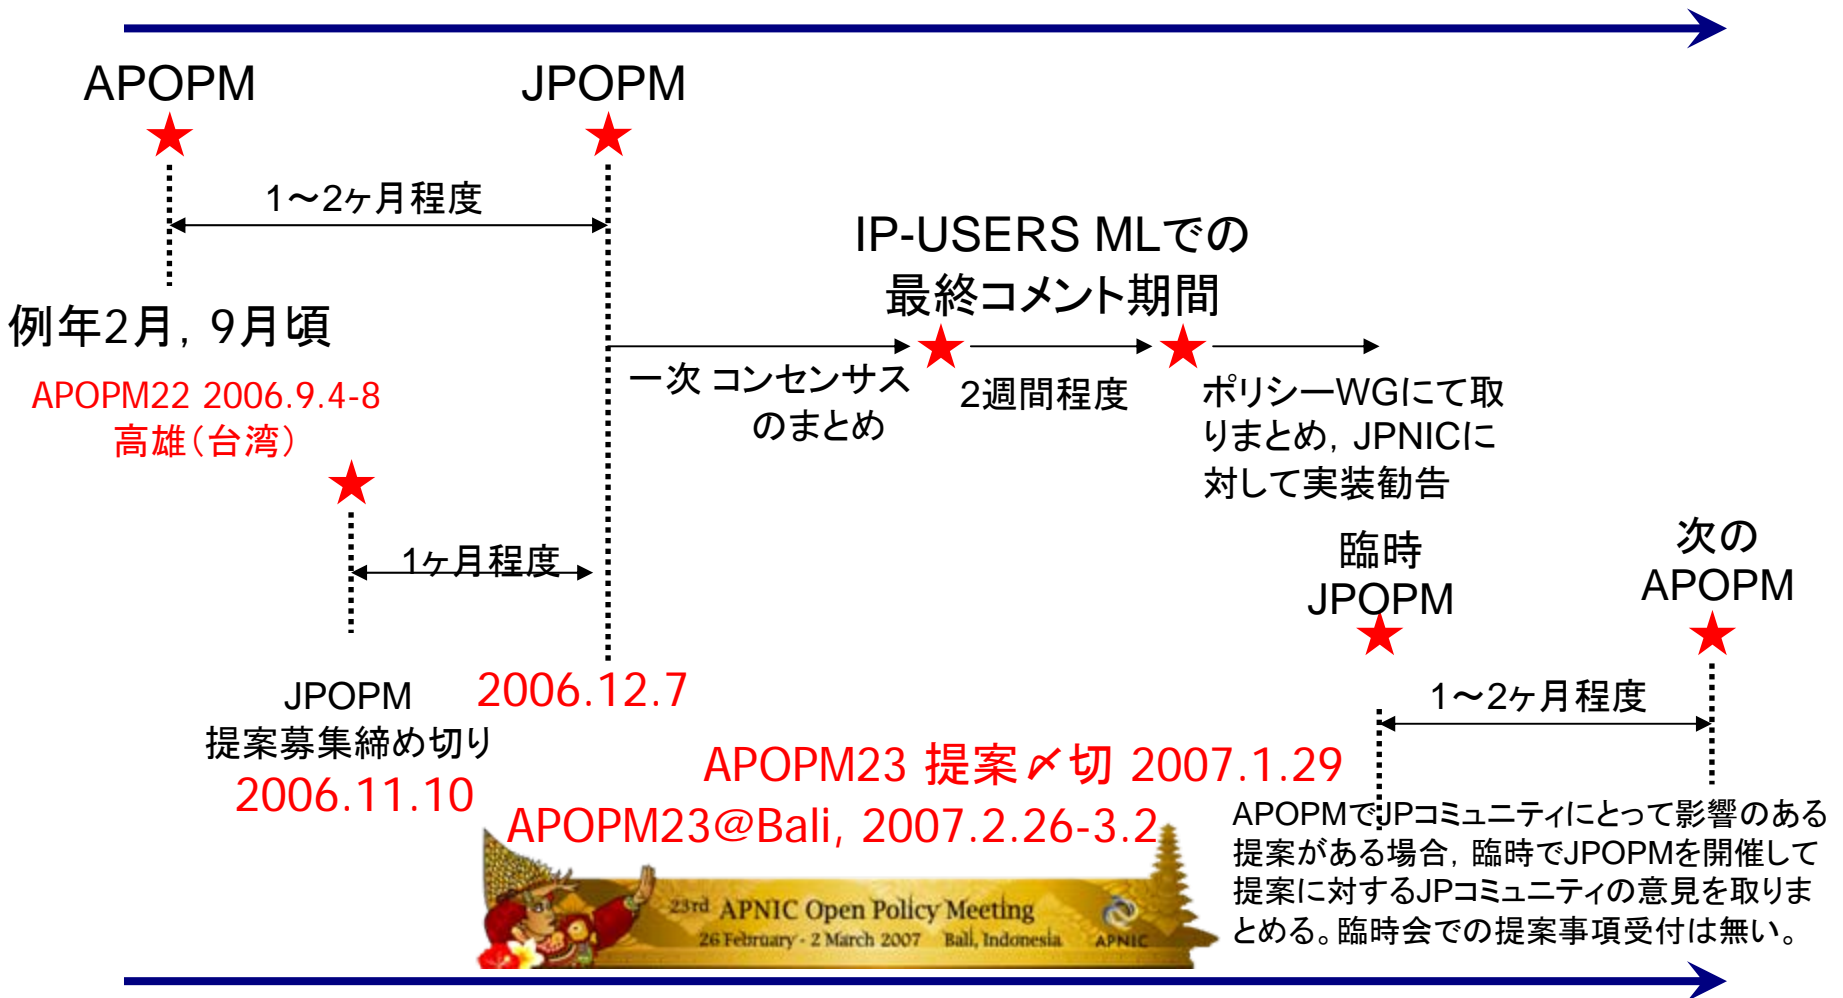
APOPM

JPOPM

1～2ヶ月程度

IP-USERS MLでの
最終コメント期間

例年2月，9月頃

APOPM22 2006.9.4-8
高雄（台湾）

一次 コンセンサス
のまとめ

2週間程度

ポリシーWGにて取りまとめ，JPNICに対して実装勧告

1ヶ月程度

臨時
JPOPM

次の
APOPM

JPOPM
提案募集締め切り
2006.11.10

2006.12.7

1～2ヶ月程度

APOPM23 提案〆切 2007.1.29

APOPM23@Bali, 2007.2.26-3.2

23rd APNIC Open Policy Meeting
26 February - 2 March 2007 Bali, Indonesia
APNIC

APOPMでJPコミュニティにとって影響のある提案がある場合，臨時でJPOPMを開催して提案に対するJPコミュニティの意見を取りまとめる。臨時会での提案事項受付は無い。